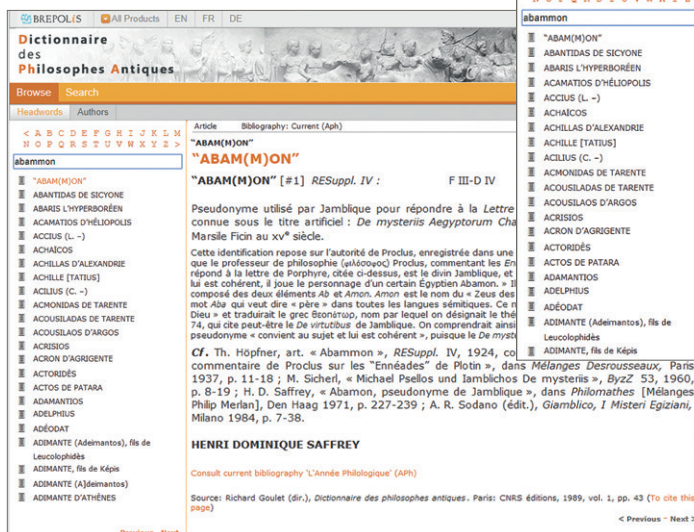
BREPOLS | All Products | EN | FR | DE

Dictionnaire des Philosophes Antiques

Browse | Search

Headwords | Authors

< A B C D E F G H I J K L M N O P Q R S T U V W X Y Z >

abammon

"ABAM(M)ON"
ABANTIDAS DE SICYONE
ABARIS L'HYPERBORÉEN
ACAMATIOS D'HÉLIOPOLIS
ACCIUS (L. –)
ACHAÏCOS
ACHILLAS D'ALEXANDRIE
ACHILLE [TATIUS]
ACILIUS (C. –)
ACMONIDAS DE TARENTE
ACOUSILADAS DE TARENTE
ACOUSILAOS D'ARGOS
ACRISIOS
ACRON D'AGRIGENTE
ACTORIDÈS
ACTOS DE PATARA
ADAMANTIOS
ADELPHIUS
ADÉODAT
ADIMANTE (Adeimantos), fils de Leucolophidès
ADIMANTE, fils de Képis
ADIMANTE (A[deimantos)
ADIMANTE D'ATHÈNES

Previous · Next

Article | Bibliography: Current (Aph)

"ABAM(M)ON"
"ABAM(M)ON"

"ABAM(M)ON" [#1] RESuppl. IV : F III-D IV

Pseudonyme utilisé par Jamblique pour répondre à la Lettre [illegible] connue sous le titre artificiel : De mysteriis Aegyptorum Cha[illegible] Marsile Ficin au XV$^e$ siècle.

Cette identification repose sur l'autorité de Proclus, enregistrée dans une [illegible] que le professeur de philosophie (φιλόσοφος) Proclus, commentant les En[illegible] répond à la lettre de Porphyre, citée ci-dessus, est le divin Jamblique, et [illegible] lui est cohérent, il joue le personnage d'un certain Égyptien Abamon. » Il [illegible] composé des deux éléments Ab et Amon. Amon est le nom du « Zeus des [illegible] mot Aba qui veut dire « père » dans toutes les langues sémitiques. Ce n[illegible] Dieu » et traduirait le grec θεοπάτωρ, nom par lequel on désignait le th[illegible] 74, qui cite peut-être le De virtutibus de Jamblique. On comprendrait ainsi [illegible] pseudonyme « convient au sujet et lui est cohérent », puisque le De myst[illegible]

Cf. Th. Höpfner, art. « Abammon », RESuppl. IV, 1924, co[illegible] commentaire de Proclus sur les "Ennéades" de Plotin », dans Mélanges Desrousseaux, Paris 1937, p. 11-18 ; M. Sicherl, « Michael Psellos und Iamblichos De mysteriis », ByzZ 53, 1960, p. 8-19 ; H. D. Saffrey, « Abamon, pseudonyme de Jamblique », dans Philomathes [Mélanges Philip Merlan], Den Haag 1971, p. 227-239 ; A. R. Sodano (édit.), Giamblico, I Misteri Egiziani, Milano 1984, p. 7-38.

HENRI DOMINIQUE SAFFREY

Consult current bibliography 'L'Année Philologique' (APh)

Source: Richard Goulet (dir.), Dictionnaire des philosophes antiques. Paris: CNRS éditions, 1989, vol. 1, pp. 43 (To cite this page)

< Previous · Next >

N O P Q R S T U V W X Y Z

abammon

"ABAM(M)ON"
ABANTIDAS DE SICYONE
ABARIS L'HYPERBORÉEN
ACAMATIOS D'HÉLIOPOLIS
ACCIUS (L. –)
ACHAÏCOS
ACHILLAS D'ALEXANDRIE
ACHILLE [TATIUS]
ACILIUS (C. –)
ACMONIDAS DE TARENTE
ACOUSILADAS DE TARENTE
ACOUSILAOS D'ARGOS
ACRISIOS
ACRON D'AGRIGENTE
ACTORIDÈS
ACTOS DE PATARA
ADAMANTIOS
ADELPHIUS
ADÉODAT
ADIMANTE (Adeimantos), fils de Leucolophidès
ADIMANTE, fils de Képis